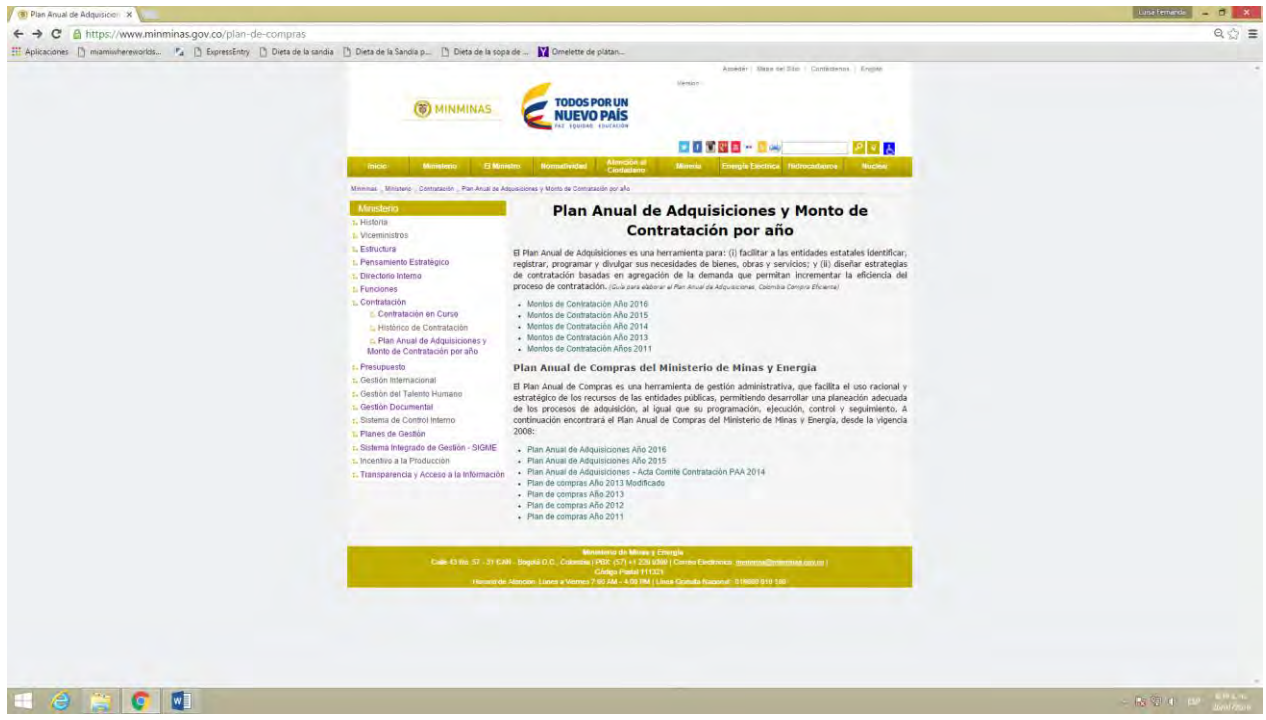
Plan Anual de Adquisicion ×

Luisa Fernanda

https://www.minminas.gov.co/plan-de-compras

Aplicaciones | miamiwhereworlds... | ExpressEntry | Dieta de la sandia | Dieta de la Sandia p... | Dieta de la sopa de ... | Omelette de plátan...

Acceder | Mapa del Sitio | Contáctenos | English

Versión

MINMINAS

TODOS POR UN NUEVO PAÍS
PAZ EQUIDAD EDUCACIÓN

Inicio | Ministerio | El Ministro | Normatividad | Atención al Ciudadano | Minería | Energía Eléctrica | Hidrocarburos | Nuclear

Minminas > Ministerio > Contratación > Plan Anual de Adquisiciones y Monto de Contratación por año

Ministerio
Historia
Viceministros
Estructura
Pensamiento Estratégico
Directorio Interno
Funciones
Contratación
Contratación en Curso
Histórico de Contratación
Plan Anual de Adquisiciones y Monto de Contratación por año
Presupuesto
Gestión Internacional
Gestión del Talento Humano
Gestión Documental
Sistema de Control Interno
Planes de Gestión
Sistema Integrado de Gestión - SIGME
Incentivo a la Producción
Transparencia y Acceso a la Información

Plan Anual de Adquisiciones y Monto de Contratación por año

El Plan Anual de Adquisiciones es una herramienta para: (i) facilitar a las entidades estatales identificar, registrar, programar y divulgar sus necesidades de bienes, obras y servicios; y (ii) diseñar estrategias de contratación basadas en agregación de la demanda que permitan incrementar la eficiencia del proceso de contratación. (Guía para elaborar el Plan Anual de Adquisiciones, Colombia Compra Eficiente)

- Montos de Contratación Año 2016
- Montos de Contratación Año 2015
- Montos de Contratación Año 2014
- Montos de Contratación Año 2013
- Montos de Contratación Años 2011

Plan Anual de Compras del Ministerio de Minas y Energía

El Plan Anual de Compras es una herramienta de gestión administrativa, que facilita el uso racional y estratégico de los recursos de las entidades públicas, permitiendo desarrollar una planeación adecuada de los procesos de adquisición, al igual que su programación, ejecución, control y seguimiento. A continuación encontrará el Plan Anual de Compras del Ministerio de Minas y Energía, desde la vigencia 2008:

- Plan Anual de Adquisiciones Año 2016
- Plan Anual de Adquisiciones Año 2015
- Plan Anual de Adquisiciones - Acta Comité Contratación PAA 2014
- Plan de compras Año 2013 Modificado
- Plan de compras Año 2013
- Plan de compras Año 2012
- Plan de compras Año 2011

Ministerio de Minas y Energía
Calle 43 No. 57 - 31 CAN - Bogotá D.C., Colombia | PBX: (57) +1 220 0300 | Correo Electrónico: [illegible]
Código Postal 111321
Horario de Atención: Lunes a Viernes 7:00 AM - 4:00 PM | Línea Gratuita Nacional: 018000 910 180

ESP